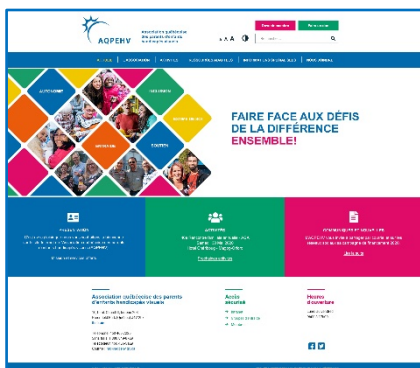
AQPEHV

Association québécoise des parents d'enfants handicapés visuels

A A A

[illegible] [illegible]

ACCUEIL | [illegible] | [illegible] | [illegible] | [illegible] | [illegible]

FAIRE FACE AUX DÉFIS DE LA DIFFÉRENCE ENSEMBLE!

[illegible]

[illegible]

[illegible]

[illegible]

ACTIVITÉS

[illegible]

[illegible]

Association québécoise des parents d'enfants handicapés visuels

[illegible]

Accès sécurisé

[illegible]

Heures d'ouverture

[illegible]